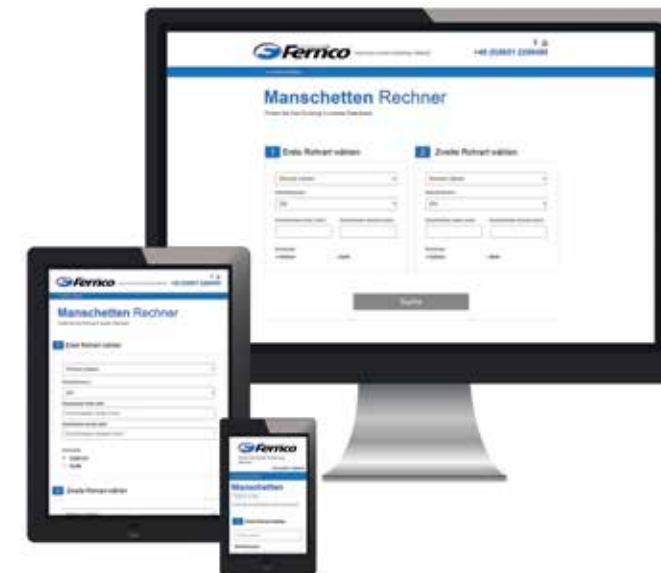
Fernco

+49 (0)6031 2266480

Manschetten Rechner

1 Erste Rohrart wählen

2 Zweite Rohrart wählen

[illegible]

Fernco

Manschetten Rechner

1 Erste Rohrart wählen

2 Zweite Rohrart wählen

Fernco

Manschetten

1